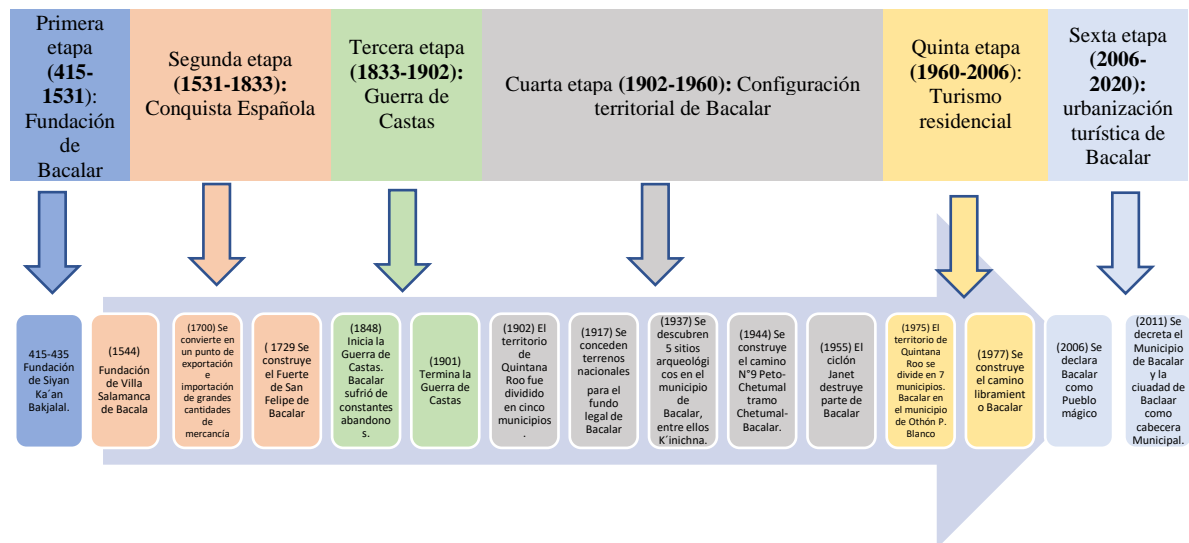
Primera etapa **(415-1531)**: Fundación de Bacalar

Segunda etapa **(1531-1833):** Conquista Española

Tercera etapa **(1833-1902):** Guerra de Castas

Cuarta etapa **(1902-1960):** Configuración territorial de Bacalar

Quinta etapa **(1960-2006)**: Turismo residencial

Sexta etapa **(2006-2020):** urbanización turística de Bacalar

415-435 Fundación de Siyan Ka´an Bakjalal.

(1544) Fundación de Villa Salamanca de Bacala

(1700) Se convierte en un punto de exportación e importación de grandes cantidades de mercancía

( 1729 Se construye el Fuerte de San Felipe de Bacalar

(1848) Inicia la Guerra de Castas. Bacalar sufrió de constantes abandonos.

(1901) Termina la Guerra de Castas

(1902) El territorio de Quintana Roo fue dividido en cinco municipios.

(1917) Se conceden terrenos nacionales para el fundo legal de Bacalar

(1937) Se descubren 5 sitios arqueológicos en el municipio de Bacalar, entre ellos K´inichna.

(1944) Se construye el camino N°9 Peto-Chetumal tramo Chetumal-Bacalar.

(1955) El ciclón Janet destruye parte de Bacalar

(1975) El territorio de Quintana Roo se divide en 7 municipios. Bacalar en el municipio de Othón P. Blanco

(1977) Se construye el camino libramiento Bacalar

(2006) Se declara Bacalar como Pueblo mágico

(2011) Se decreta el Municipio de Bacalar y la ciuadad de Baclaar como cabecera Municipal.